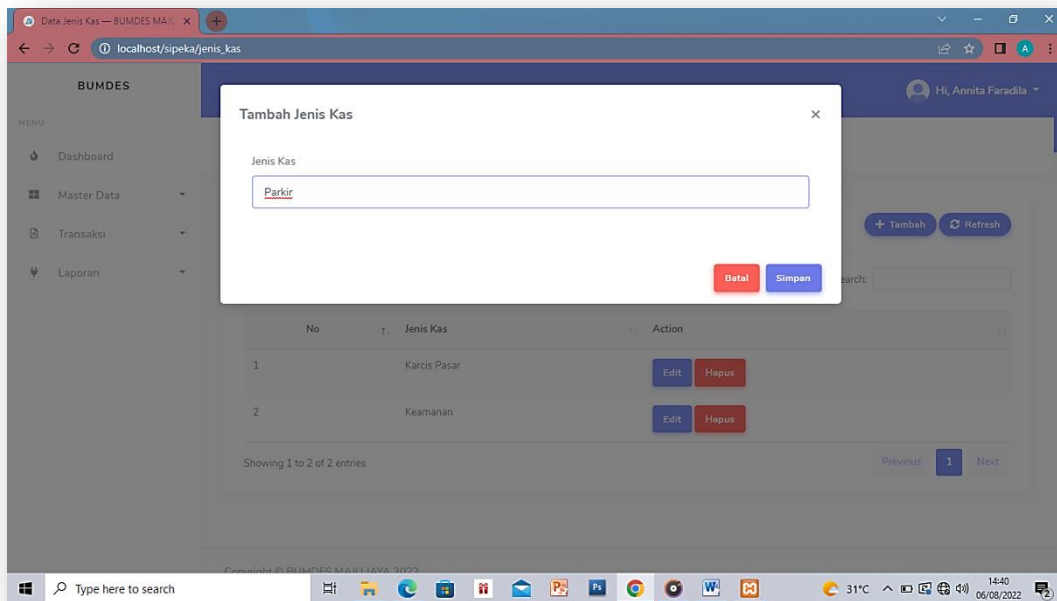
Data Jenis Kas — BUMDES MAJU ×

localhost/sipeka/jenis_kas

BUMDES

Hi, Annita Faradila

MENU

Dashboard

Master Data

Transaksi

Laporan

Tambah Jenis Kas

×

Jenis Kas

Parkir

Batal

Simpan

+ Tambah

Refresh

earch:

| No | Jenis Kas | Action |
|---|---|---|
| 1 | Karcis Pasar | Edit Hapus |
| 2 | Keamanan | Edit Hapus |

Showing 1 to 2 of 2 entries

Previous 1 Next

Copyright © BUMDES MAJU JAYA 2022

Type here to search

31°C

14:40
06/08/2022